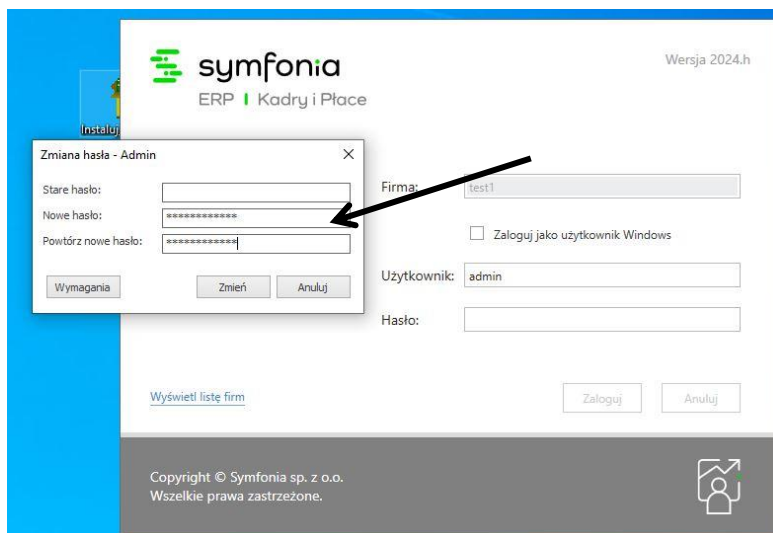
symfonia
ERP | Kadry i Płace

Wersja 2024.h

Instaluj

Zmiana hasła - Admin
Stare hasło:
Nowe hasło: ************
Powtórz nowe hasło: ************
Wymagania
Zmień
Anuluj

Firma: test1
Zaloguj jako użytkownik Windows
Użytkownik: admin
Hasło:

Wyświetl listę firm
Zaloguj
Anuluj

Copyright © Symfonia sp. z o.o.
Wszelkie prawa zastrzeżone.